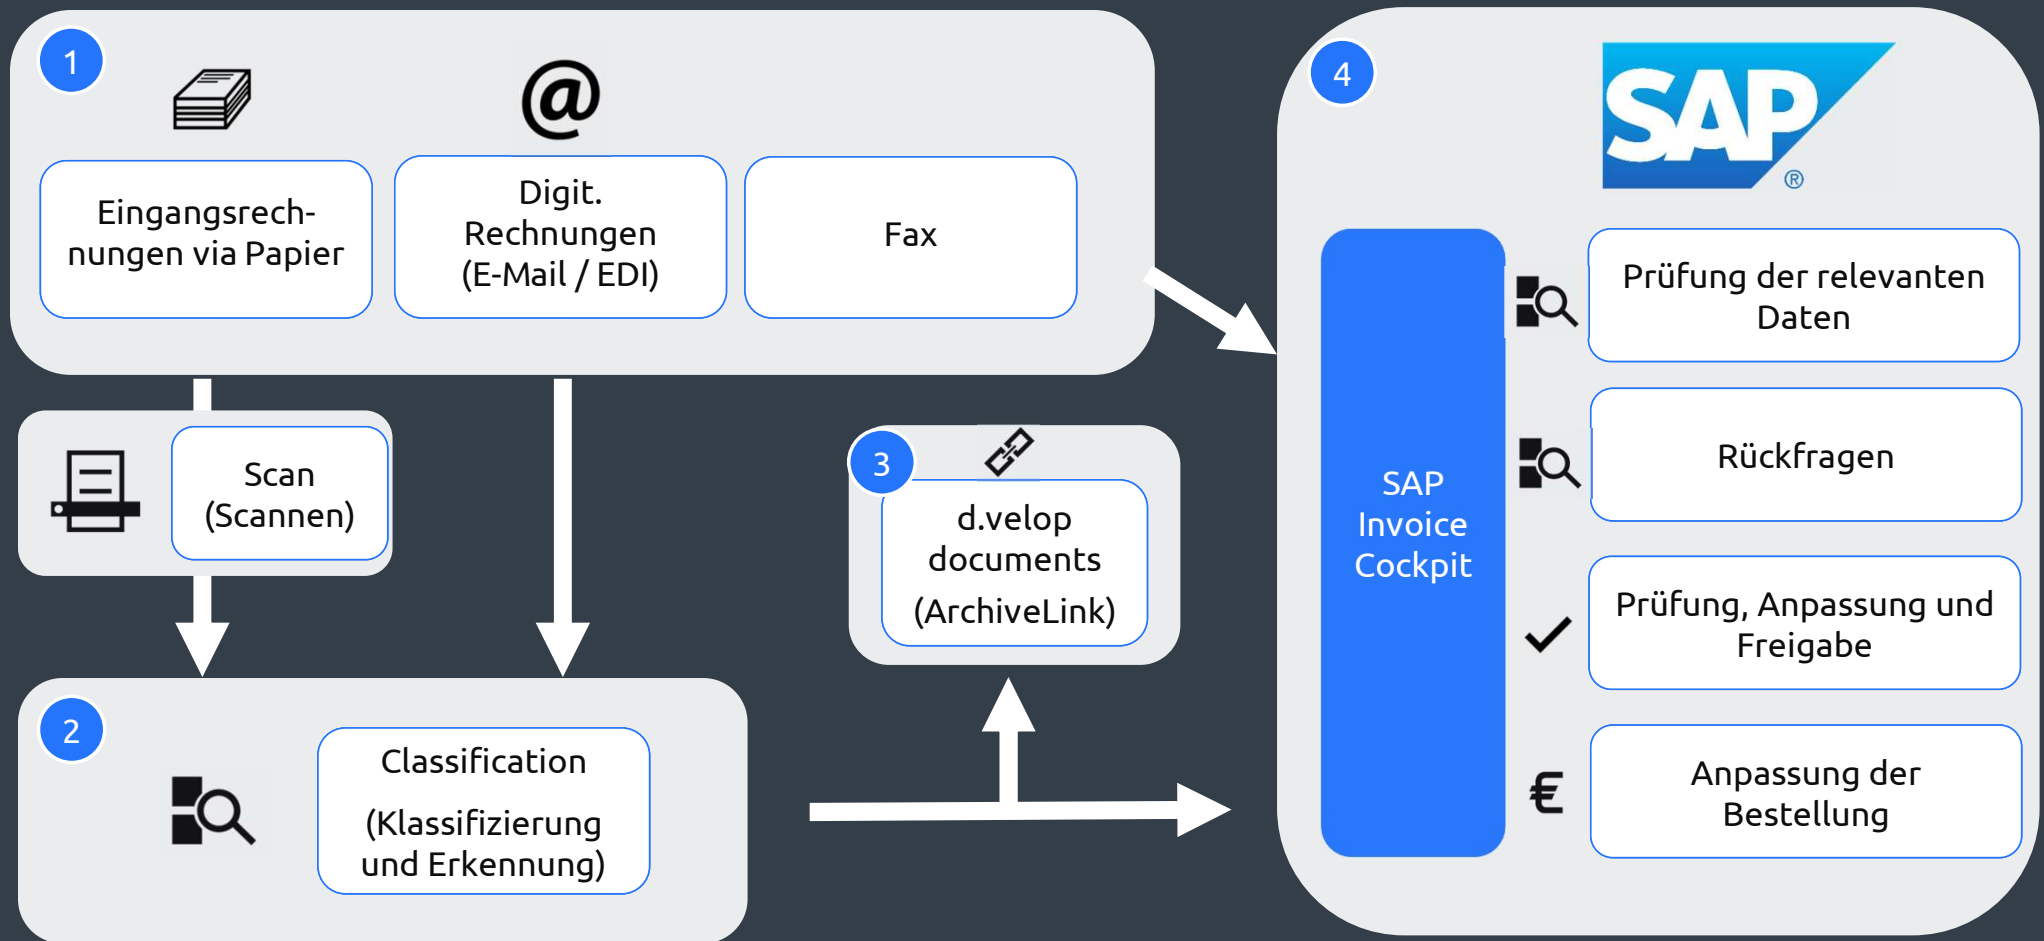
1

Eingangsrechnungen via Papier

Digit. Rechnungen (E-Mail / EDI)

Fax

Scan (Scannen)

2

Classification

(Klassifizierung und Erkennung)

3

d.velop documents

(ArchiveLink)

4

SAP®

SAP Invoice Cockpit

Prüfung der relevanten Daten

Rückfragen

Prüfung, Anpassung und Freigabe

€

Anpassung der Bestellung